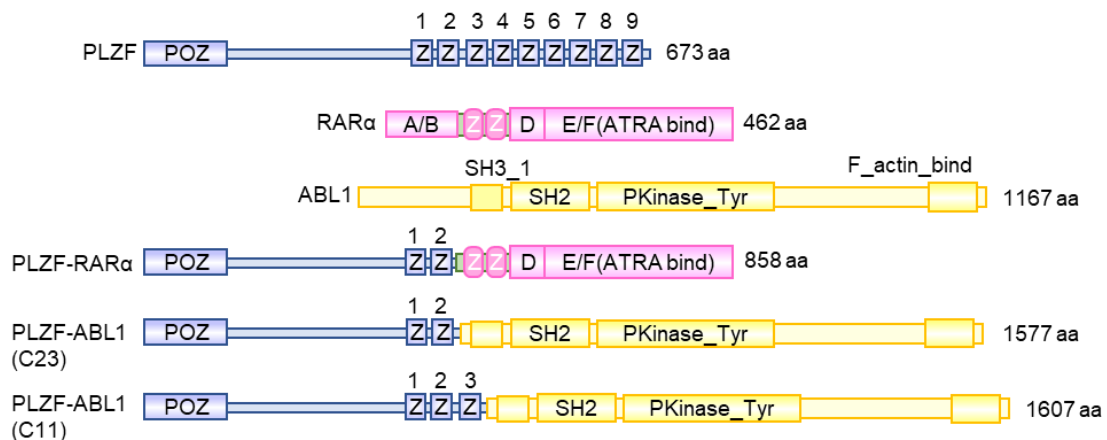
1 2 3 4 5 6 7 8 9

PLZF POZ Z Z Z Z Z Z Z Z Z 673 aa

RARα A/B Z Z D E/F(ATRA bind) 462 aa

SH3_1 F_actin_bind

ABL1 SH2 PKinase_Tyr 1167 aa

1 2

PLZF-RARα POZ Z Z Z Z D E/F(ATRA bind) 858 aa

1 2

PLZF-ABL1 (C23) POZ Z Z SH2 PKinase_Tyr 1577 aa

1 2 3

PLZF-ABL1 (C11) POZ Z Z Z SH2 PKinase_Tyr 1607 aa